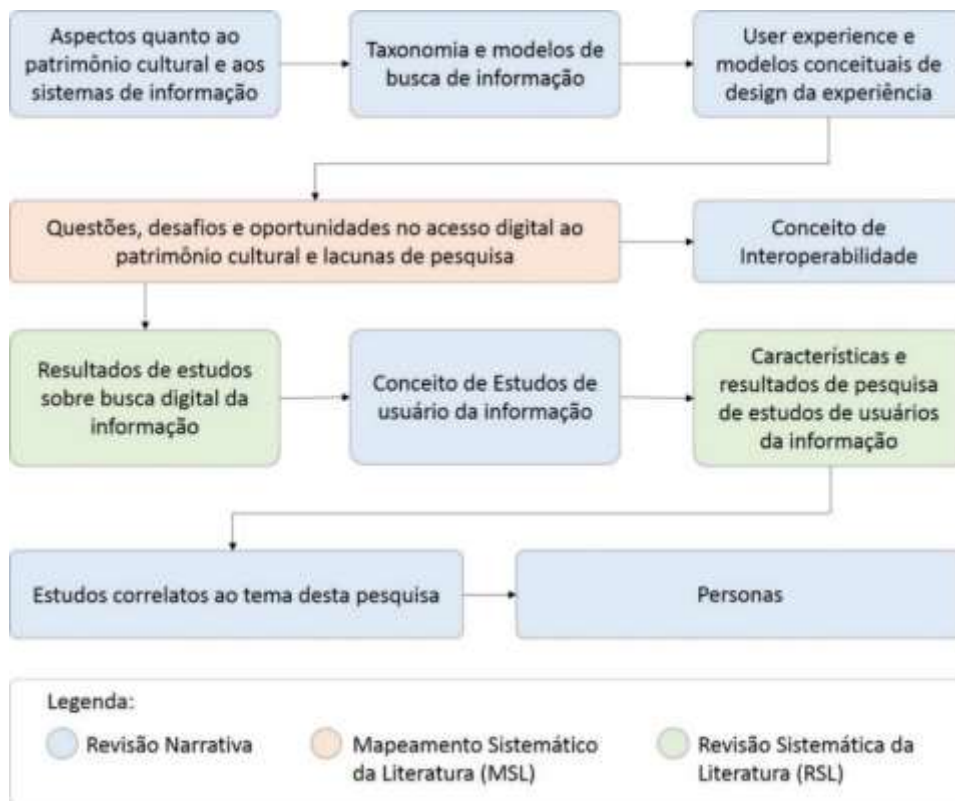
Aspectos quanto ao patrimônio cultural e aos sistemas de informação

Taxonomia e modelos de busca de informação

User experience e modelos conceituais de design da experiência

Questões, desafios e oportunidades no acesso digital ao patrimônio cultural e lacunas de pesquisa

Conceito de Interoperabilidade

Resultados de estudos sobre busca digital da informação

Conceito de Estudos de usuário da informação

Características e resultados de pesquisa de estudos de usuários da informação

Estudos correlatos ao tema desta pesquisa

Personas

Legenda:

Revisão Narrativa

Mapeamento Sistemático da Literatura (MSL)

Revisão Sistemática da Literatura (RSL)